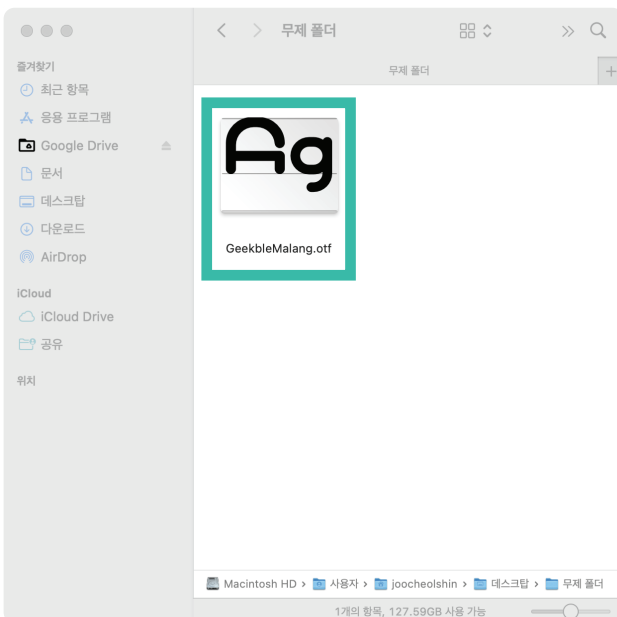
무제 폴더

무제 폴더

즐겨찾기
최근 항목
응용 프로그램
Google Drive
문서
데스크탑
다운로드
AirDrop

iCloud
iCloud Drive
공유

위치

Ag

GeekbleMalang.otf

Macintosh HD > 사용자 > joocheolshin > 데스크탑 > 무제 폴더

1개의 항목, 127.59GB 사용 가능